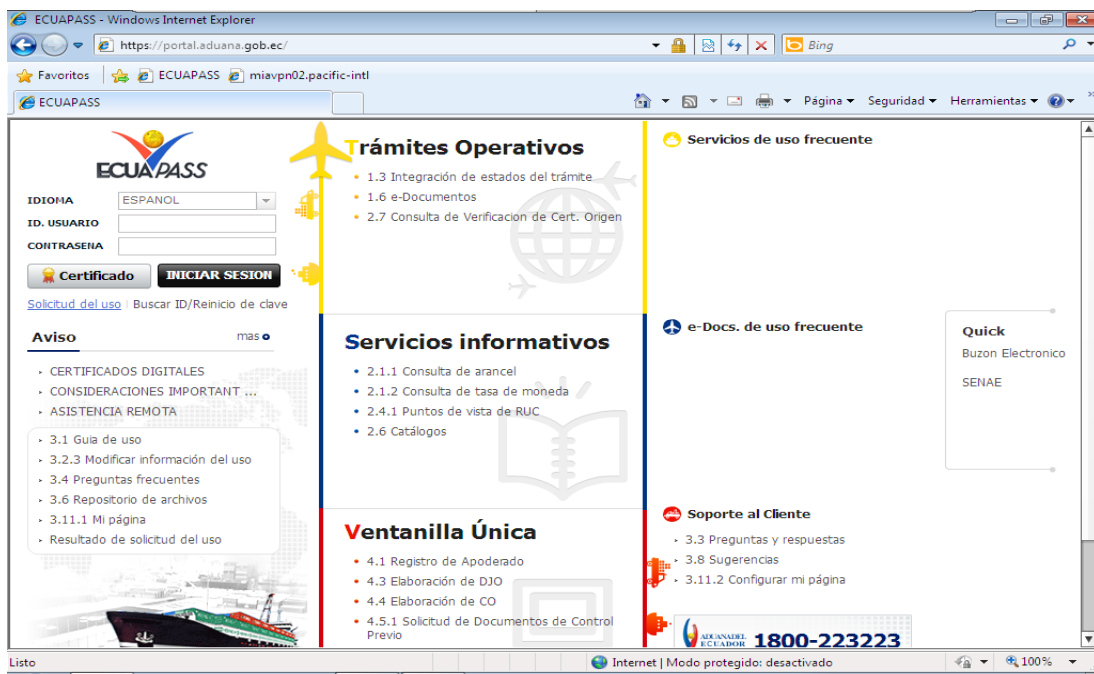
ECUAPASS - Windows Internet Explorer

https://portal.aduana.gob.ec/

Bing

Favoritos

ECUAPASS

miavpn02.pacific-intl

ECUAPASS

Página ▾ Seguridad ▾ Herramientas ▾

ECUAPASS

IDIOMA ESPANOL

ID. USUARIO

CONTRASENA

Certificado

INICIAR SESION

Solicitud del uso | Buscar ID/Reinicio de clave

Aviso mas

CERTIFICADOS DIGITALES

CONSIDERACIONES IMPORTANT ...

ASISTENCIA REMOTA

3.1 Guia de uso

3.2.3 Modificar información del uso

3.4 Preguntas frecuentes

3.6 Repositorio de archivos

3.11.1 Mi página

Resultado de solicitud del uso

Trámites Operativos

1.3 Integración de estados del trámite

1.6 e-Documentos

2.7 Consulta de Verificacion de Cert. Origen

Servicios informativos

2.1.1 Consulta de arancel

2.1.2 Consulta de tasa de moneda

2.4.1 Puntos de vista de RUC

2.6 Catálogos

Ventanilla Única

4.1 Registro de Apoderado

4.3 Elaboración de DJO

4.4 Elaboración de CO

4.5.1 Solicitud de Documentos de Control Previo

Servicios de uso frecuente

e-Docs. de uso frecuente

Quick

Buzon Electronico

SENAE

Soporte al Cliente

3.3 Preguntas y respuestas

3.8 Sugerencias

3.11.2 Configurar mi página

ADUANA DEL ECUADOR 1800-223223

Listo

Internet | Modo protegido: desactivado

100%